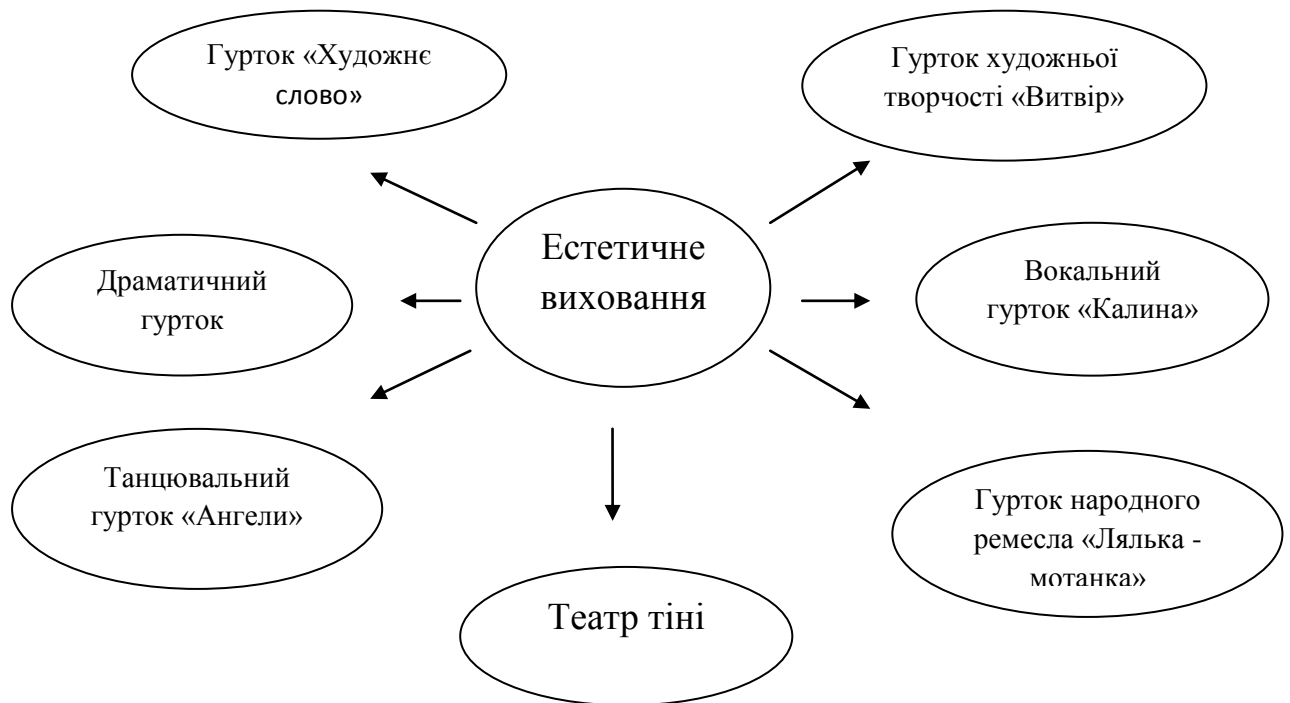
Гурток «Художнє слово»

Гурток художньої творчості «Витвір»

Естетичне виховання

Драматичний гурток

Вокальний гурток «Калина»

Танцювальний гурток «Ангели»

Гурток народного ремесла «Лялька - мотанка»

Театр тіні